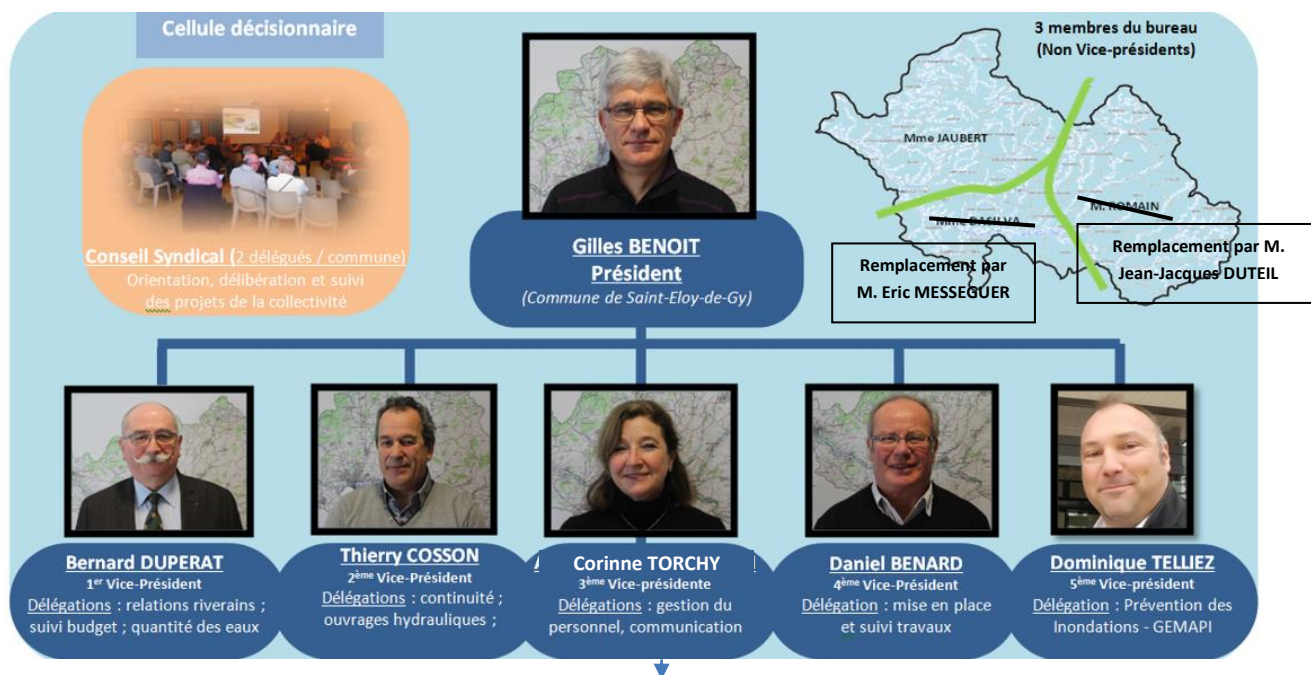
Cellule décisionnaire

Conseil Syndical (2 délégués / commune)
Orientation, délibération et suivi des projets de la collectivité

Gilles BENOIT
Président
(Commune de Saint-Eloy-de-Gy)

3 membres du bureau
(Non Vice-présidents)

Mme JAUBERT

Mme DASILVA

M. ROMAIN

Remplacement par M. Eric MESSEGUER

Remplacement par M. Jean-Jacques DUTEIL

Bernard DUPERAT
1$^{er}$ Vice-Président
Délégations : relations riverains ; suivi budget ; quantité des eaux

Thierry COSSON
2$^{ème}$ Vice-Président
Délégations : continuité ; ouvrages hydrauliques ;

Corinne TORCHY
3$^{ème}$ Vice-présidente
Délégations : gestion du personnel, communication

Daniel BENARD
4$^{ème}$ Vice-Président
Délégation : mise en place et suivi travaux

Dominique TELLIEZ
5$^{ème}$ Vice-président
Délégation : Prévention des Inondations - GEMAPI